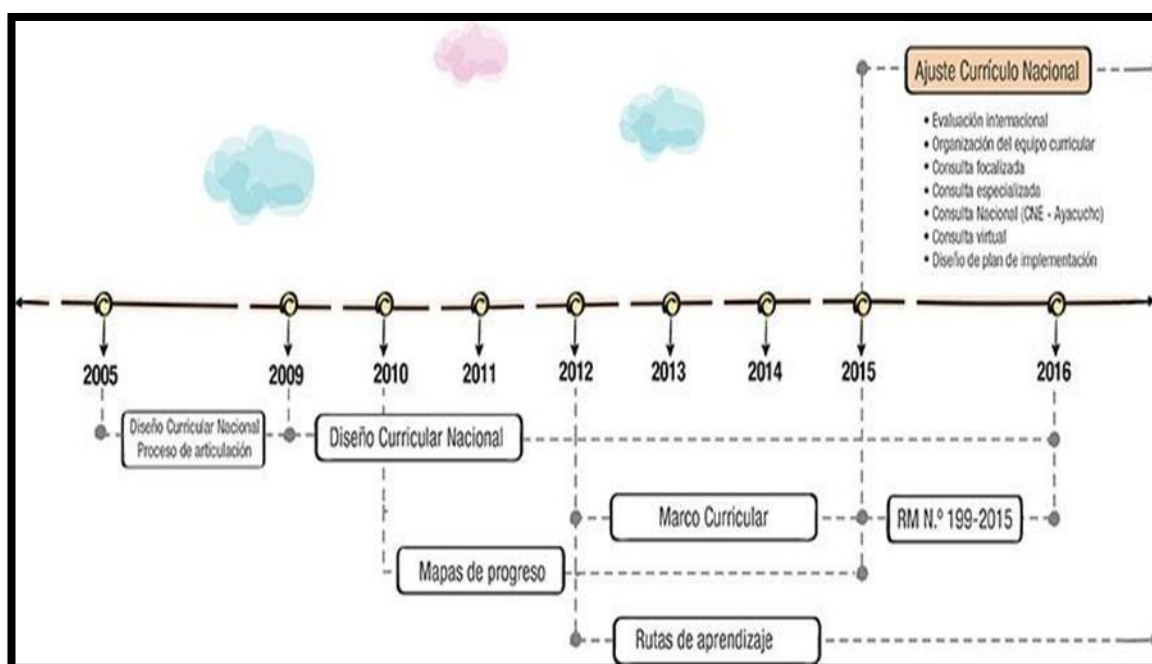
Ajuste Currículo Nacional

• Evaluación internacional
• Organización del equipo curricular
• Consulta focalizada
• Consulta especializada
• Consulta Nacional (CNE - Ayacucho)
• Consulta virtual
• Diseño de plan de implementación

2005
2009
2010
2011
2012
2013
2014
2015
2016

Diseño Curricular Nacional
Proceso de articulación

Diseño Curricular Nacional

Marco Curricular

RM N.º 199-2015

Mapas de progreso

Rutas de aprendizaje